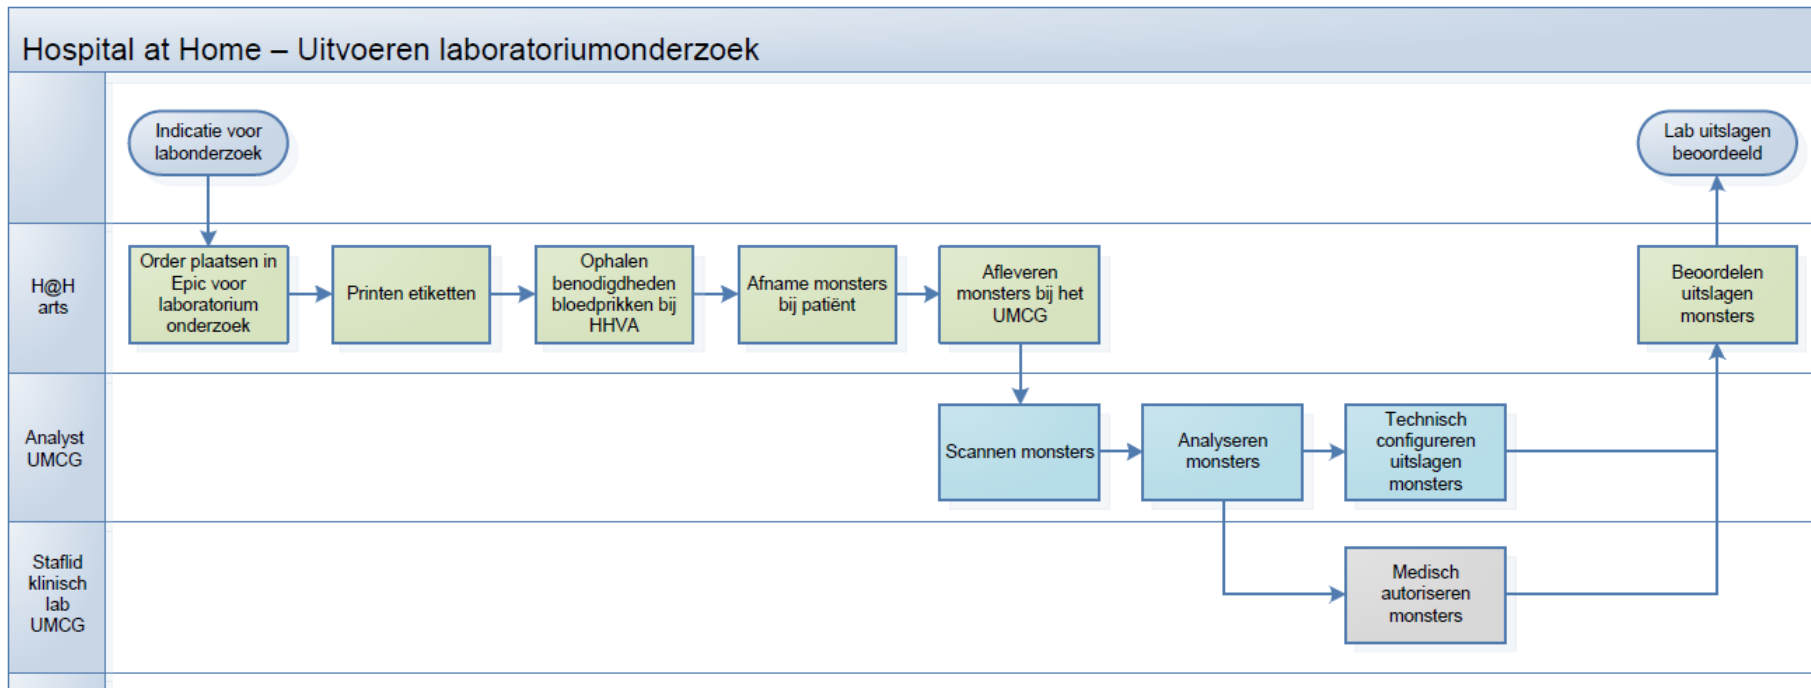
Hospital at Home – Uitvoeren laboratoriumonderzoek

Indicatie voor labonderzoek

Lab uitslagen beoordeeld

H@H arts

Order plaatsen in Epic voor laboratorium onderzoek

Printen etiketten

Ophalen benodigdheden bloedprikken bij HHVA

Afname monsters bij patiënt

Afleveren monsters bij het UMCG

Beoordelen uitslagen monsters

Analyst UMCG

Scannen monsters

Analyseren monsters

Technisch configureren uitslagen monsters

Staflid klinisch lab UMCG

Medisch autoriseren monsters